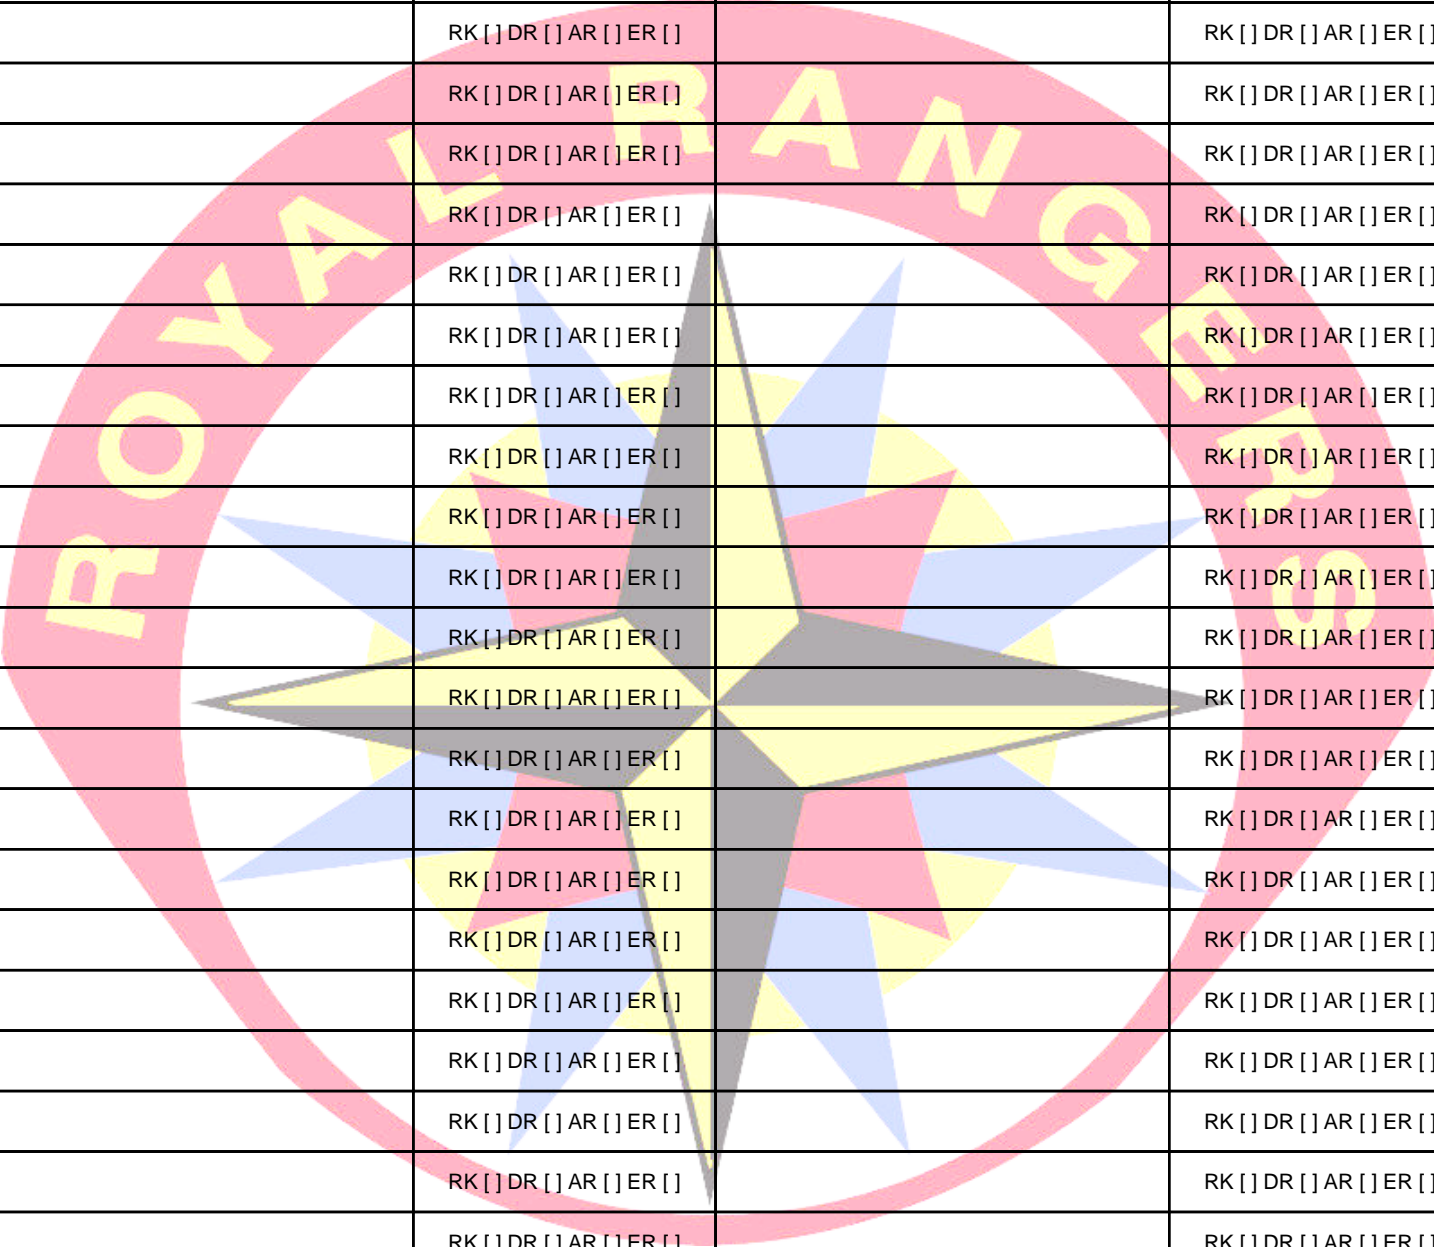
ROYAL RANGERS

| | | | |
|---|---|---|---|
| | RK [ ] DR [ ] AR [ ] ER [ ] | | RK [ ] DR [ ] AR [ ] ER [ ] |
| | RK [ ] DR [ ] AR [ ] ER [ ] | | RK [ ] DR [ ] AR [ ] ER [ ] |
| | RK [ ] DR [ ] AR [ ] ER [ ] | | RK [ ] DR [ ] AR [ ] ER [ ] |
| | RK [ ] DR [ ] AR [ ] ER [ ] | | RK [ ] DR [ ] AR [ ] ER [ ] |
| | RK [ ] DR [ ] AR [ ] ER [ ] | | RK [ ] DR [ ] AR [ ] ER [ ] |
| | RK [ ] DR [ ] AR [ ] ER [ ] | | RK [ ] DR [ ] AR [ ] ER [ ] |
| | RK [ ] DR [ ] AR [ ] ER [ ] | | RK [ ] DR [ ] AR [ ] ER [ ] |
| | RK [ ] DR [ ] AR [ ] ER [ ] | | RK [ ] DR [ ] AR [ ] ER [ ] |
| | RK [ ] DR [ ] AR [ ] ER [ ] | | RK [ ] DR [ ] AR [ ] ER [ ] |
| | RK [ ] DR [ ] AR [ ] ER [ ] | | RK [ ] DR [ ] AR [ ] ER [ ] |
| | RK [ ] DR [ ] AR [ ] ER [ ] | | RK [ ] DR [ ] AR [ ] ER [ ] |
| | RK [ ] DR [ ] AR [ ] ER [ ] | | RK [ ] DR [ ] AR [ ] ER [ ] |
| | RK [ ] DR [ ] AR [ ] ER [ ] | | RK [ ] DR [ ] AR [ ] ER [ ] |
| | RK [ ] DR [ ] AR [ ] ER [ ] | | RK [ ] DR [ ] AR [ ] ER [ ] |
| | RK [ ] DR [ ] AR [ ] ER [ ] | | RK [ ] DR [ ] AR [ ] ER [ ] |
| | RK [ ] DR [ ] AR [ ] ER [ ] | | RK [ ] DR [ ] AR [ ] ER [ ] |
| | RK [ ] DR [ ] AR [ ] ER [ ] | | RK [ ] DR [ ] AR [ ] ER [ ] |
| | RK [ ] DR [ ] AR [ ] ER [ ] | | RK [ ] DR [ ] AR [ ] ER [ ] |
| | RK [ ] DR [ ] AR [ ] ER [ ] | | RK [ ] DR [ ] AR [ ] ER [ ] |
| | RK [ ] DR [ ] AR [ ] ER [ ] | | RK [ ] DR [ ] AR [ ] ER [ ] |
| | RK [ ] DR [ ] AR [ ] ER [ ] | | RK [ ] DR [ ] AR [ ] ER [ ] |